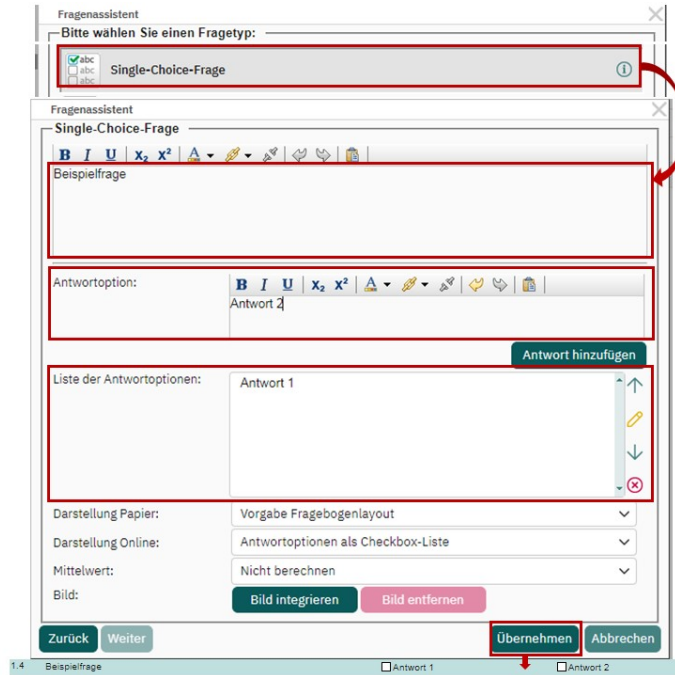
Fragenassistent

Bitte wählen Sie einen Fragetyp:

abc
abc
abc
Single-Choice-Frage

Fragenassistent

Single-Choice-Frage

B I U $x_2$ $x^2$ A

Beispielfrage

Antwortoption:

B I U $x_2$ $x^2$ A

Antwort 2

Antwort hinzufügen

Liste der Antwortoptionen:

Antwort 1

Darstellung Papier: Vorgabe Fragebogenlayout

Darstellung Online: Antwortoptionen als Checkbox-Liste

Mittelwert: Nicht berechnen

Bild:

Bild integrieren

Bild entfernen

Zurück

Weiter

Übernehmen

Abbrechen

1.4 Beispielfrage Antwort 1 Antwort 2